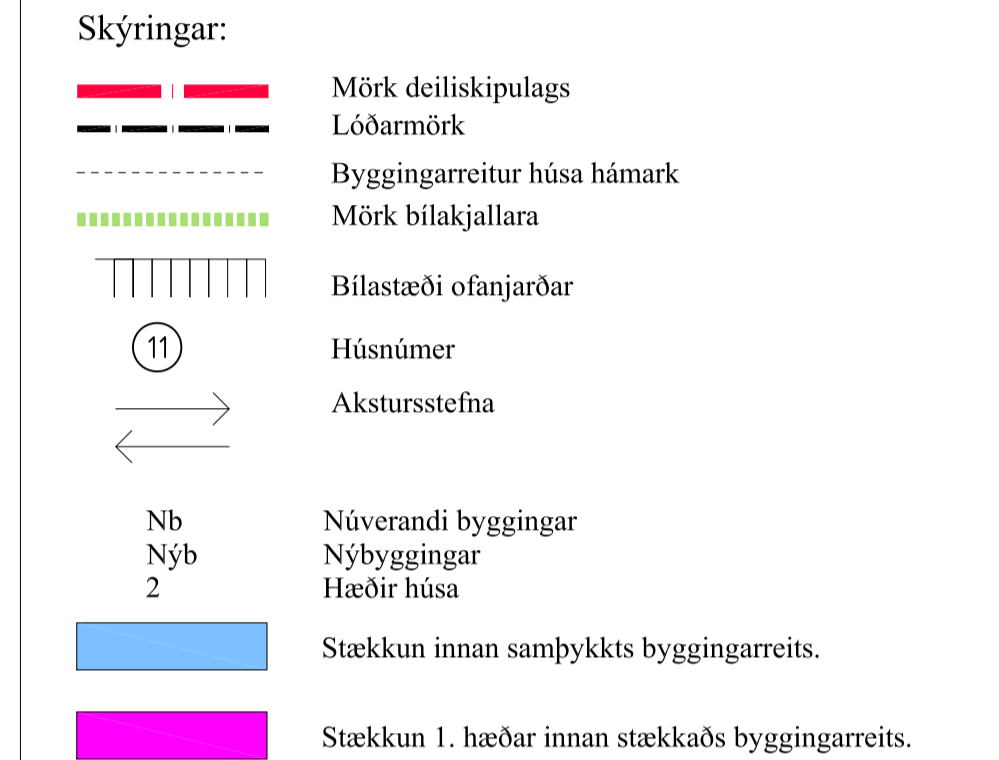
Skýringar:

Mörk deiliskipulags

Lóðarmörk

Byggingarreitur húsa hámark

Mörk bílakjallara

Bílastæði ofanjarðar

11

Húsnúmer

Akstursstefna

Nb Núverandi byggingar
Nýb Nýbyggingar
2 Hæðir húsa

Stækkun innan samþykkts byggingarreits.

Stækkun 1. hæðar innan stækkaðs byggingarreits.